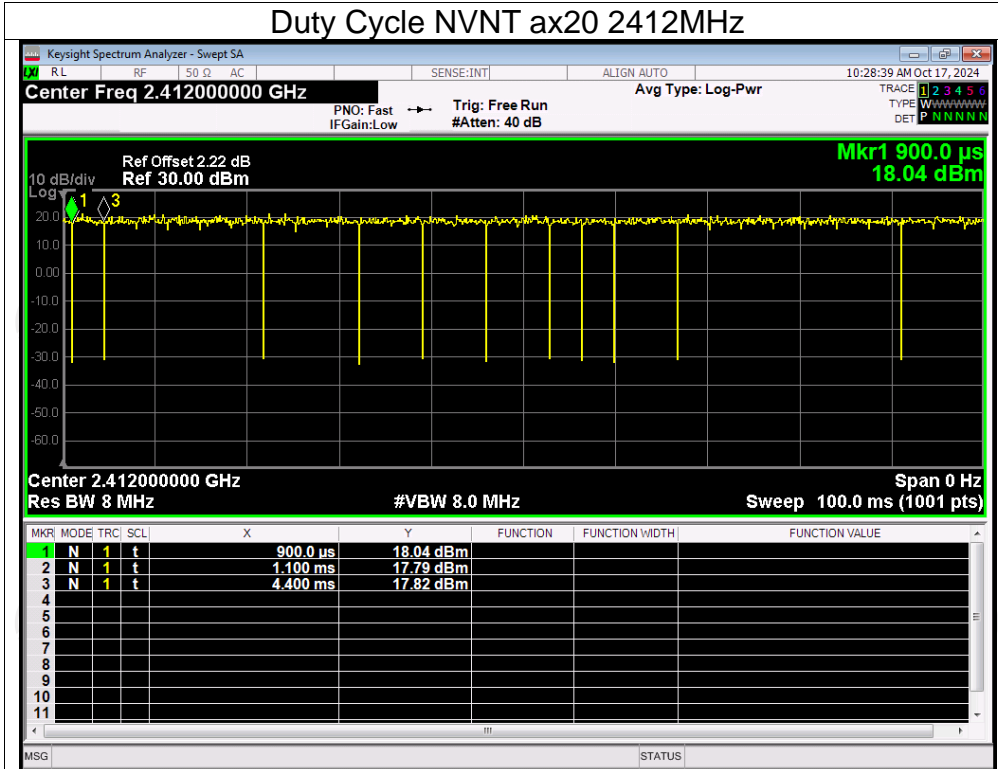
Duty Cycle NVNT ax20 2412MHz

Keysight Spectrum Analyzer - Swept SA

RL RF 50 Ω AC SENSE:INT ALIGN AUTO 10:28:39 AM Oct 17, 2024

Center Freq 2.412000000 GHz

PNO: Fast IFGain:Low Trig: Free Run #Atten: 40 dB Avg Type: Log-Pwr

TRACE 1 2 3 4 5 6
TYPE WWWWWW
DET P N N N N N

10 dB/div Log Ref Offset 2.22 dB Ref 30.00 dBm

Mkr1 900.0 µs 18.04 dBm

20.0
10.0
0.00
-10.0
-20.0
-30.0
-40.0
-50.0
-60.0

1 3

Center 2.412000000 GHz Span 0 Hz
Res BW 8 MHz #VBW 8.0 MHz Sweep 100.0 ms (1001 pts)

| MKR | MODE | TRC | SCL | X | Y | FUNCTION | FUNCTION WIDTH | FUNCTION VALUE |
|---|---|---|---|---|---|---|---|---|
| 1 | N | 1 | t | 900.0 µs | 18.04 dBm | | | |
| 2 | N | 1 | t | 1.100 ms | 17.79 dBm | | | |
| 3 | N | 1 | t | 4.400 ms | 17.82 dBm | | | |
| 4 | | | | | | | | |
| 5 | | | | | | | | |
| 6 | | | | | | | | |
| 7 | | | | | | | | |
| 8 | | | | | | | | |
| 9 | | | | | | | | |
| 10 | | | | | | | | |
| 11 | | | | | | | | |

MSG STATUS